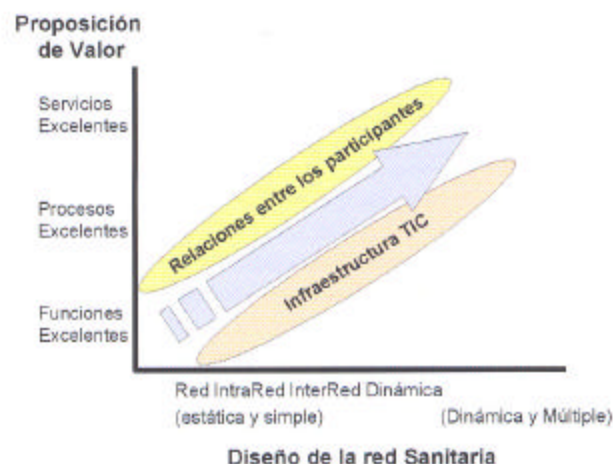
Proposición de Valor

Servicios Excelentes

Procesos Excelentes

Funciones Excelentes

Relaciones entre los participantes

Infraestructura TIC

Red IntraRed InterRed Dinámica
(estática y simple)
(Dinámica y Múltiple)

Diseño de la red Sanitaria